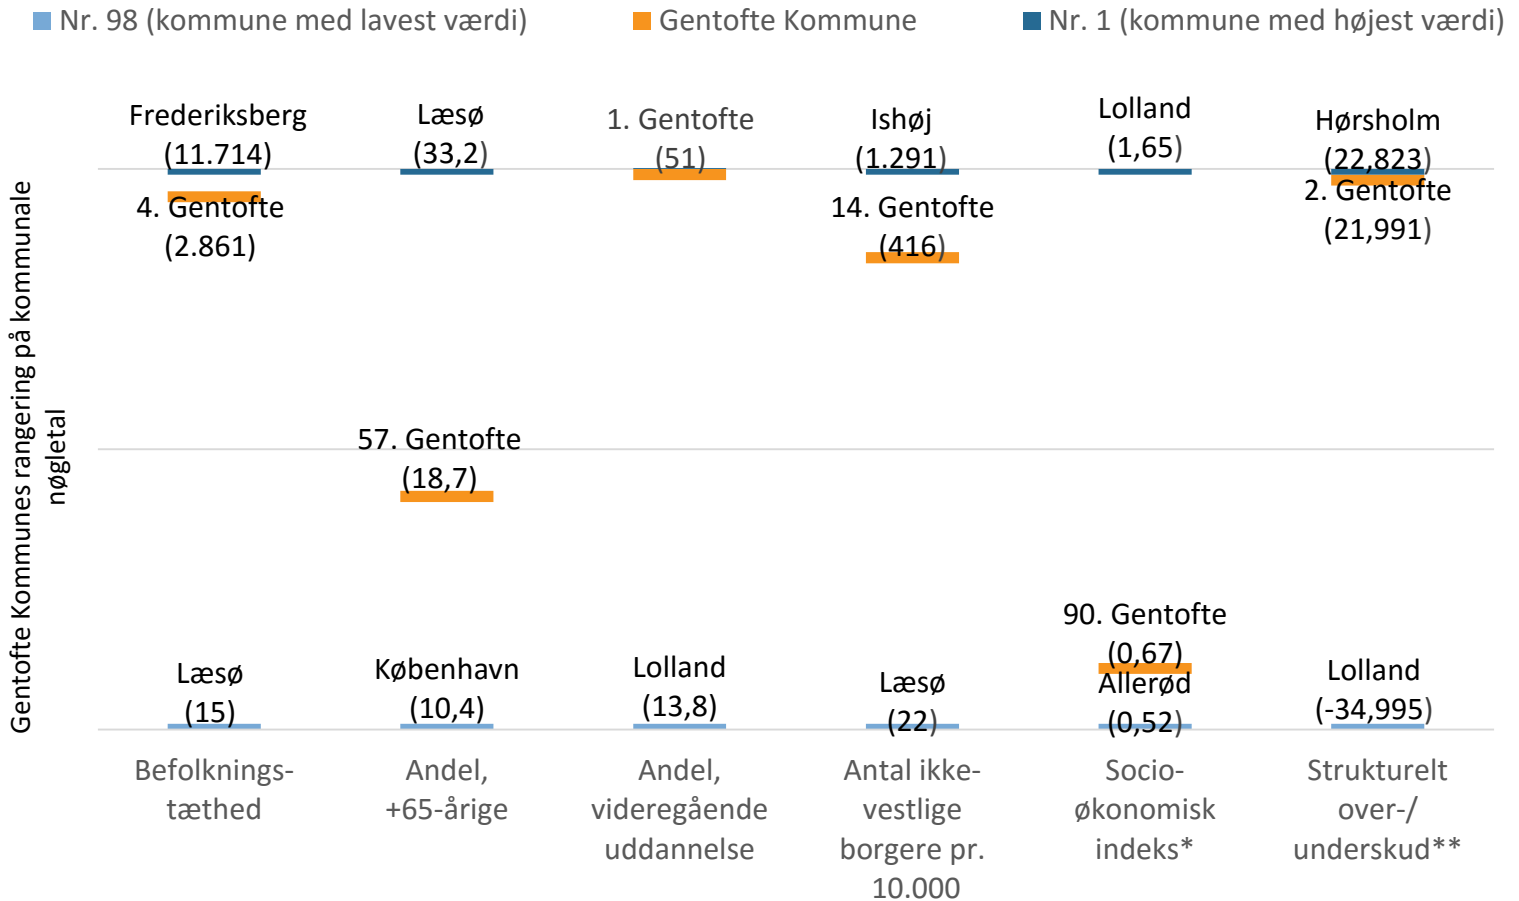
Nr. 98 (kommune med lavest værdi) Gentofte Kommune Nr. 1 (kommune med højest værdi)

Gentofte Kommunes rangering på kommunale nøgletal

Frederiksberg (11.714)
4. Gentofte (2.861)
Læsø (15)

Læsø (33,2)
57. Gentofte (18,7)
København (10,4)

1. Gentofte (51)
Lolland (13,8)

Ishøj (1.291)
14. Gentofte (416)
Læsø (22)

Lolland (1,65)
90. Gentofte (0,67)
Allerød (0,52)

Hørsholm (22,823)
2. Gentofte (21,991)
Lolland (-34,995)

Befolkningstæthed

Andel, +65-årige

Andel, videregående uddannelse

Antal ikke-vestlige borgere pr. 10.000

Socio-økonomisk indeks*

Strukturelt over-/ underskud**